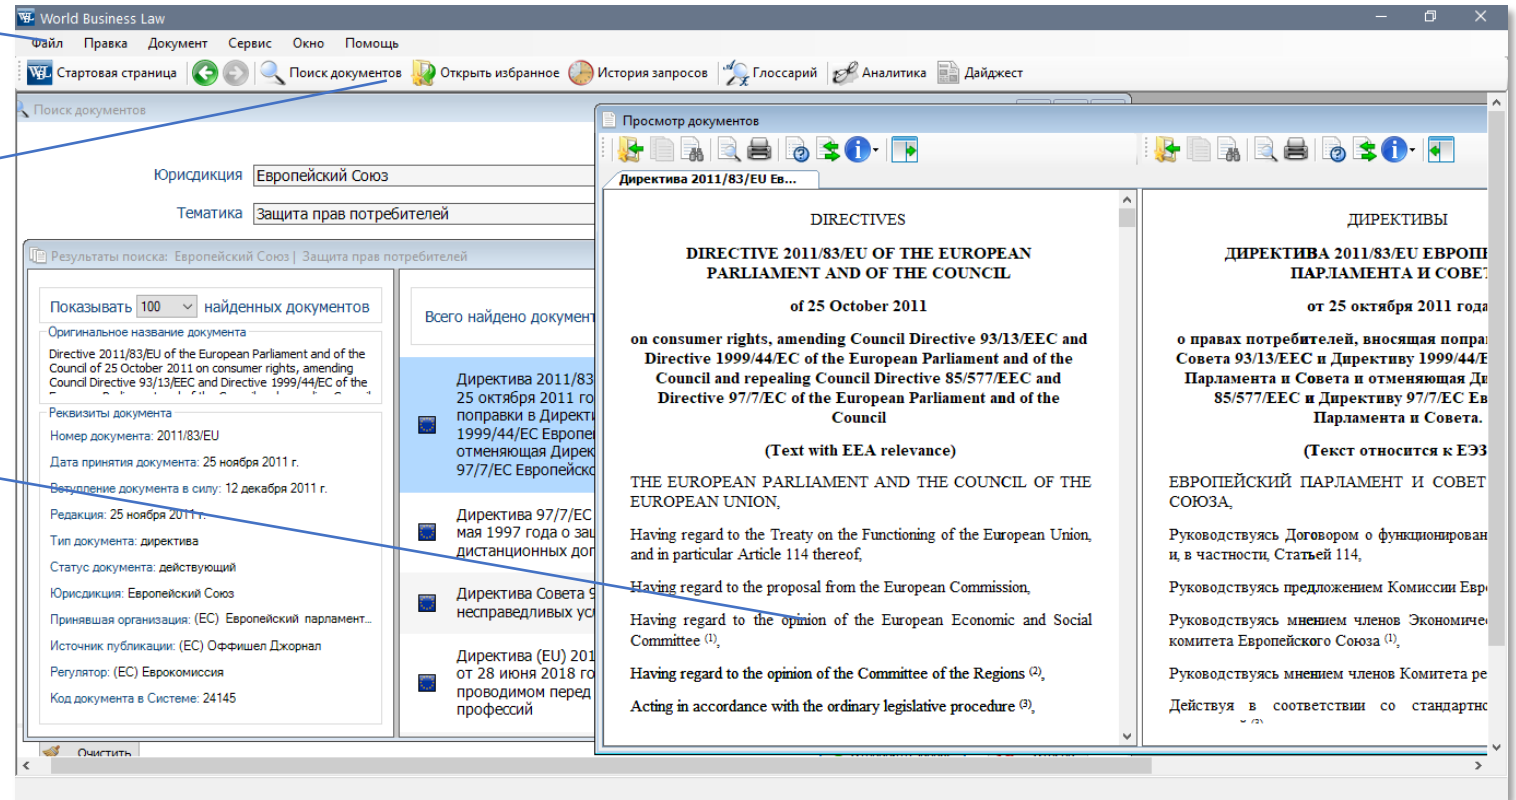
World Business Law

Файл Правка Документ Сервис Окно Помощь

Стартовая страница Поиск документов Открыть избранное История запросов Глоссарий Аналитика Дайджест

Поиск документов

Юрисдикция Европейский Союз

Тематика Защита прав потребителей

Результаты поиска: Европейский Союз | Защита прав потребителей

Показывать 100 найденных документов

Оригинальное название документа

Directive 2011/83/EU of the European Parliament and of the Council of 25 October 2011 on consumer rights, amending Council Directive 93/13/EEC and Directive 1999/44/EC of the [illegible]

Реквизиты документа

Номер документа: 2011/83/EU

Дата принятия документа: 25 ноября 2011 г.

Вступление документа в силу: 12 декабря 2011 г.

Редакция: 25 ноября 2011 г.

Тип документа: директива

Статус документа: действующий

Юрисдикция: Европейский Союз

Принявшая организация: (ЕС) Европейский парламент...

Источник публикации: (ЕС) Оффишел Джорнал

Регулятор: (ЕС) Еврокомиссия

Код документа в Системе: 24145

Очистить

Всего найдено документ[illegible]

Директива 2011/83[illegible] 25 октября 2011 го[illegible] поправки в Директи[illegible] 1999/44/ЕС Европе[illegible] отменяющая Дирек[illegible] 97/7/ЕС Европейско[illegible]

Директива 97/7/ЕС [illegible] мая 1997 года о за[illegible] дистанционных дог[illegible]

Директива Совета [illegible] несправедливых ус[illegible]

Директива (EU) 201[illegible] от 28 июня 2018 го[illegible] проводимом перед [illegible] профессий

Просмотр документов

Директива 2011/83/EU Ев...

DIRECTIVES

DIRECTIVE 2011/83/EU OF THE EUROPEAN PARLIAMENT AND OF THE COUNCIL

of 25 October 2011

on consumer rights, amending Council Directive 93/13/EEC and Directive 1999/44/EC of the European Parliament and of the Council and repealing Council Directive 85/577/EEC and Directive 97/7/EC of the European Parliament and of the Council

(Text with EEA relevance)

THE EUROPEAN PARLIAMENT AND THE COUNCIL OF THE EUROPEAN UNION,

Having regard to the Treaty on the Functioning of the European Union, and in particular Article 114 thereof,

Having regard to the proposal from the European Commission,

Having regard to the opinion of the European Economic and Social Committee $^{(1)}$,

Having regard to the opinion of the Committee of the Regions $^{(2)}$,

Acting in accordance with the ordinary legislative procedure $^{(3)}$,

ДИРЕКТИВЫ

ДИРЕКТИВА 2011/83/EU ЕВРОП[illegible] ПАРЛАМЕНТА И СОВЕ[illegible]

от 25 октября 2011 года

о правах потребителей, вносящая попра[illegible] Совета 93/13/ЕЕС и Директиву 1999/44/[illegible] Парламента и Совета и отменяющая Ди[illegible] 85/577/ЕЕС и Директиву 97/7/ЕС Ев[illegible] Парламента и Совета.

(Текст относится к ЕЭ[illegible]

ЕВРОПЕЙСКИЙ ПАРЛАМЕНТ И СОВЕТ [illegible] СОЮЗА,

Руководствуясь Договором о функциониbudован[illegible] и, в частности, Статьей 114,

Руководствуясь предложением Комиссии Евр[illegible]

Руководствуясь мнением членов Экономиче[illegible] комитета Европейского Союза $^{(1)}$,

Руководствуясь мнением членов Комитета ре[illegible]

Действуя в соответствии со стандартн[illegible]